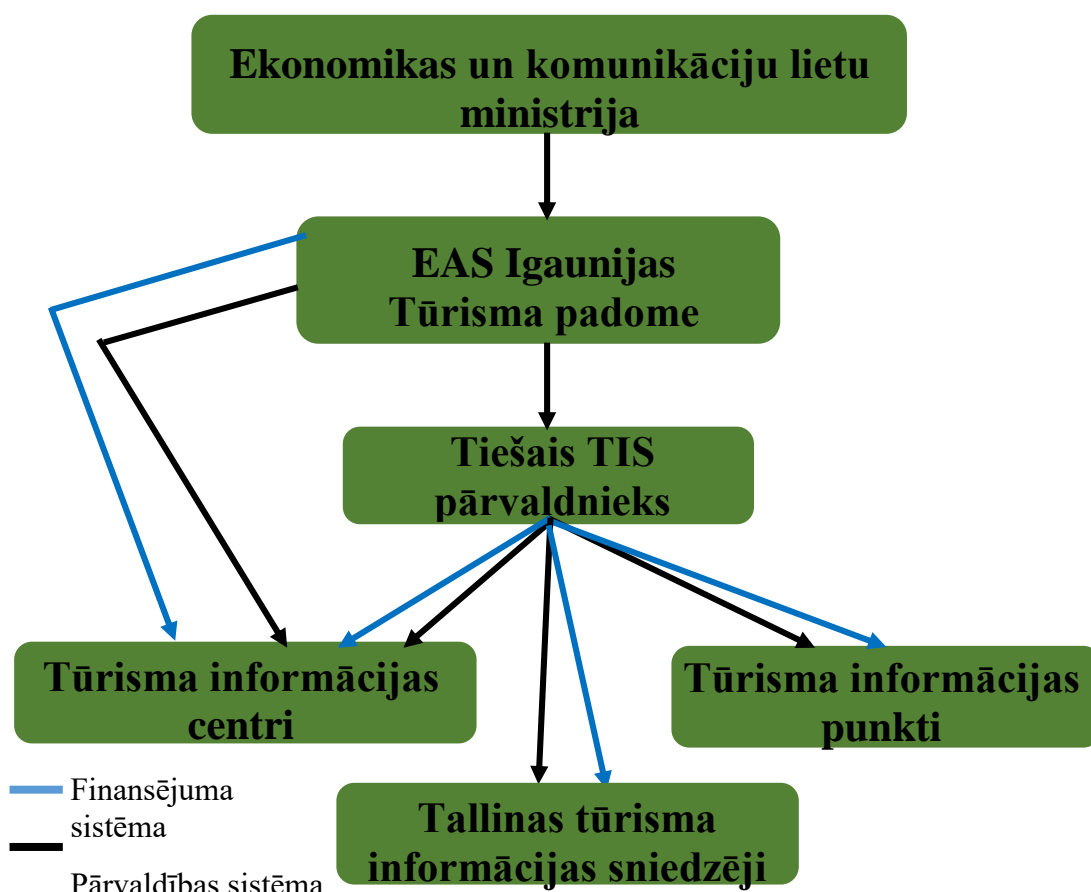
Ekonomikas un komunikāciju lietu ministrija

EAS Igaunijas Tūrisma padome

Tiešais TIS pārvaldnieks

Tūrisma informācijas centri

Tūrisma informācijas punkti

Tallinas tūrisma informācijas sniedzēji

Finansējuma sistēma

Pārvaldības sistēma